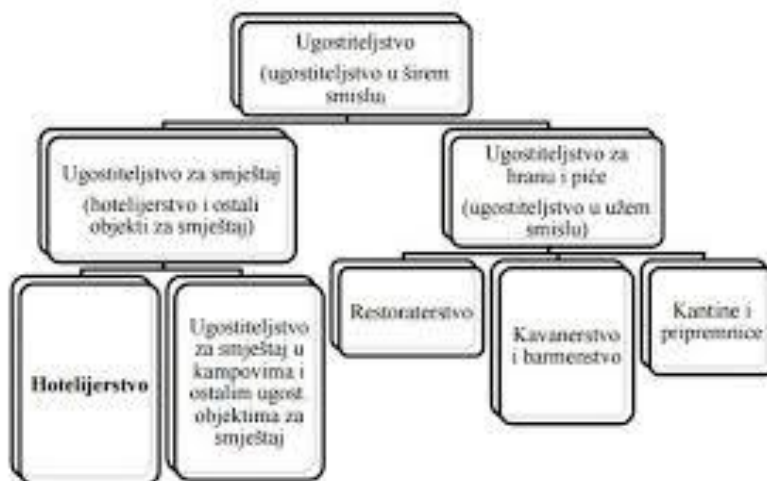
Ugostiteljstvo (ugostiteljstvo u širem smislu)

Ugostiteljstvo za smještaj (hotelijerstvo i ostali objekti za smještaj)

Ugostiteljstvo za hranu i piće (ugostiteljstvo u užem smislu)

Hotelijerstvo

Ugostiteljstvo za smještaj u kampovima i ostalim ugost. objektima za smještaj

Restoraterstvo

Kavanerstvo i barmerstvo

Kantine i peipremnice